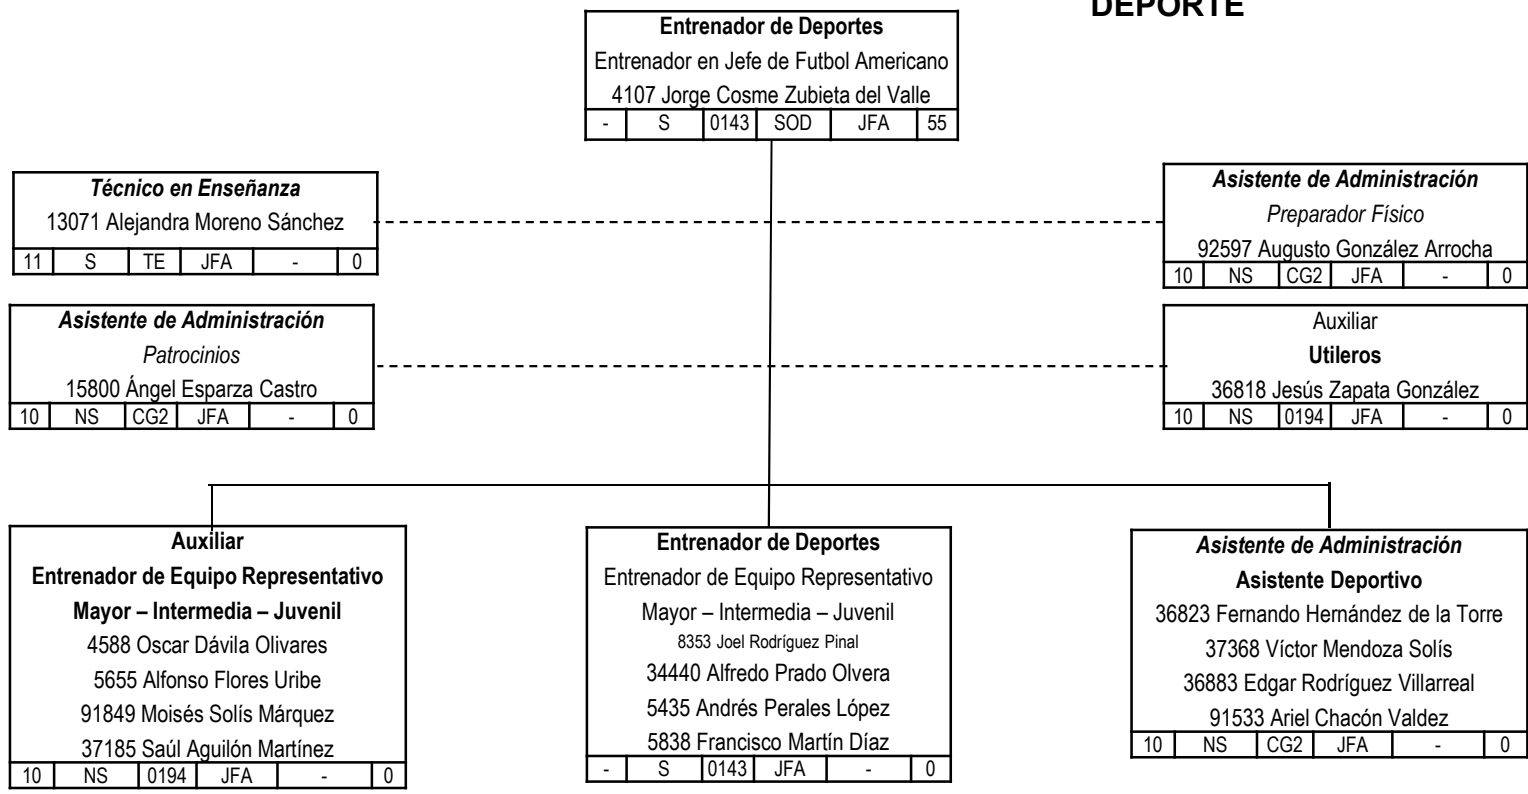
DEPORTE

Entrenador de Deportes
Entrenador en Jefe de Futbol Americano
4107 Jorge Cosme Zubieta del Valle

| - | S | 0143 | SOD | JFA | 55 |
|---|---|---|---|---|---|

Técnico en Enseñanza
13071 Alejandra Moreno Sánchez

| 11 | S | TE | JFA | - | 0 |
|---|---|---|---|---|---|

Asistente de Administración
Preparador Físico
92597 Augusto González Arrocha

| 10 | NS | CG2 | JFA | - | 0 |
|---|---|---|---|---|---|

Asistente de Administración
Patrocinios
15800 Ángel Esparza Castro

| 10 | NS | CG2 | JFA | - | 0 |
|---|---|---|---|---|---|

Auxiliar
Utileros
36818 Jesús Zapata González

| 10 | NS | 0194 | JFA | - | 0 |
|---|---|---|---|---|---|

Auxiliar
Entrenador de Equipo Representativo
Mayor – Intermedia – Juvenil
4588 Oscar Dávila Olivares
5655 Alfonso Flores Uribe
91849 Moisés Solís Márquez
37185 Saúl Aguilón Martínez

| 10 | NS | 0194 | JFA | - | 0 |
|---|---|---|---|---|---|

Entrenador de Deportes
Entrenador de Equipo Representativo
Mayor – Intermedia – Juvenil
8353 Joel Rodríguez Pinal
34440 Alfredo Prado Olvera
5435 Andrés Perales López
5838 Francisco Martín Díaz

| - | S | 0143 | JFA | - | 0 |
|---|---|---|---|---|---|

Asistente de Administración
Asistente Deportivo
36823 Fernando Hernández de la Torre
37368 Víctor Mendoza Solís
36883 Edgar Rodríguez Villarreal
91533 Ariel Chacón Valdez

| 10 | NS | CG2 | JFA | - | 0 |
|---|---|---|---|---|---|